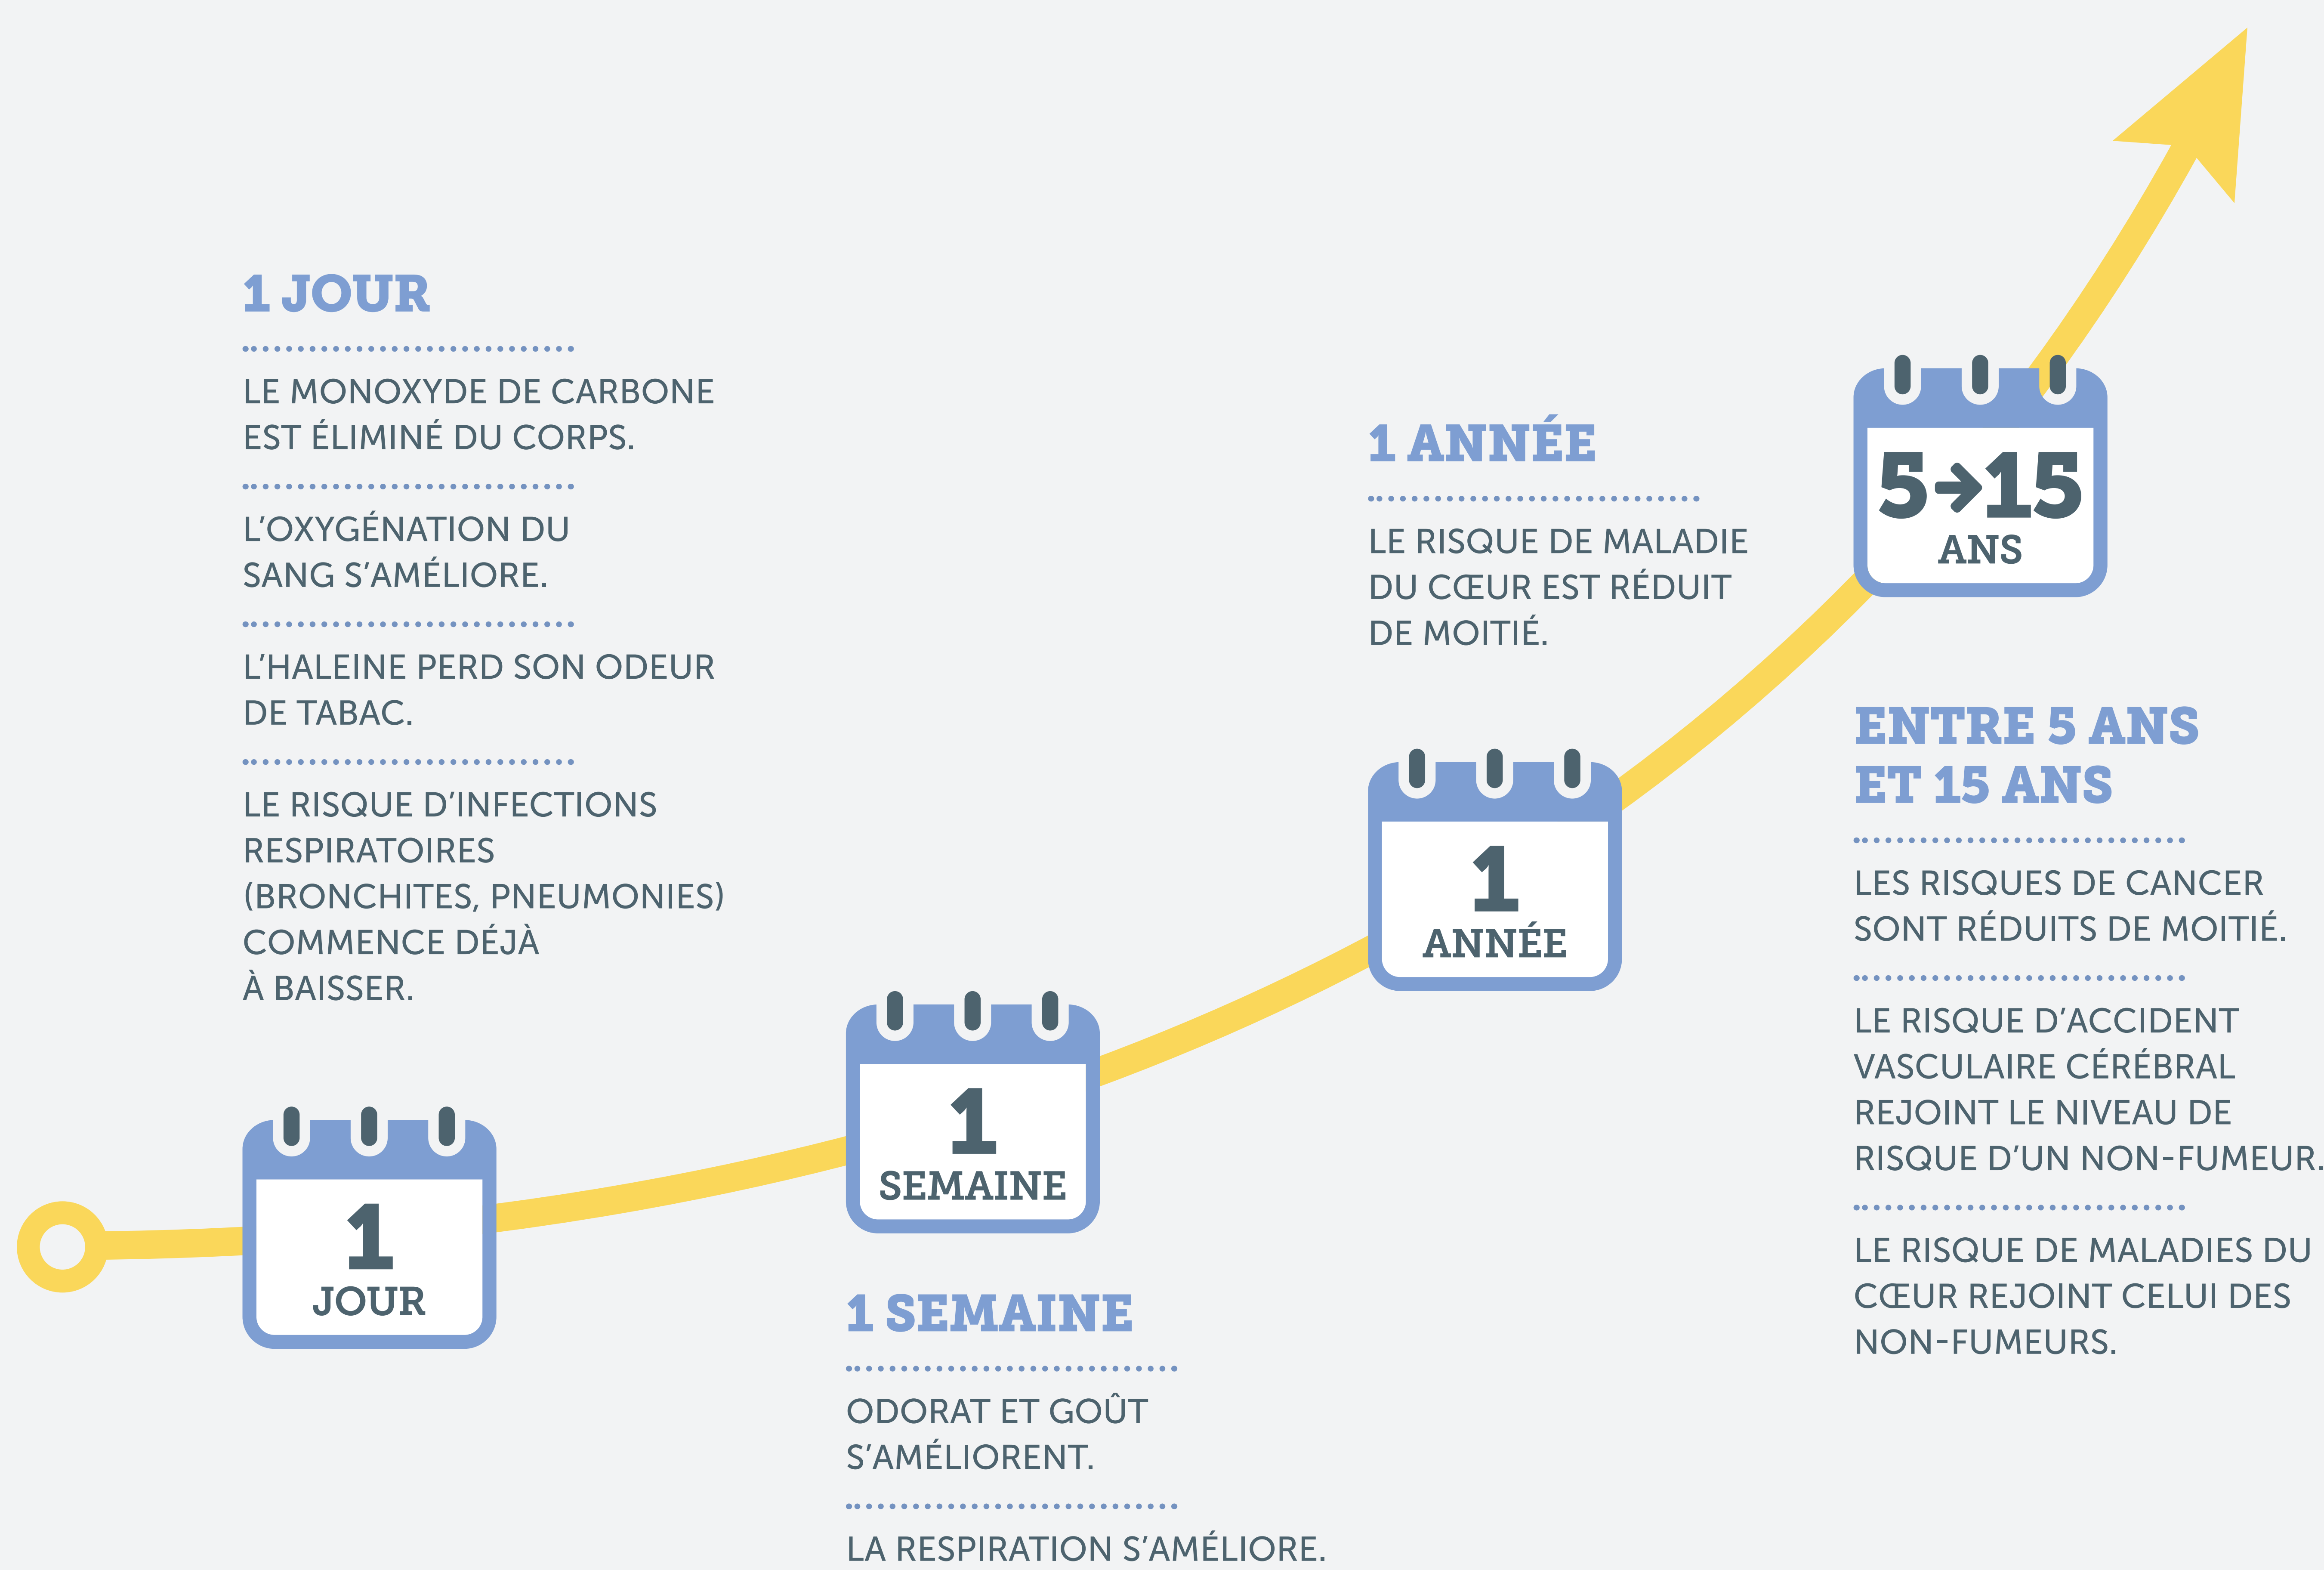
1 JOUR

LE MONOXYDE DE CARBONE EST ÉLIMINÉ DU CORPS.

L'OXYGÉNATION DU SANG S'AMÉLIORE.

L'HALEINE PERD SON ODEUR DE TABAC.

LE RISQUE D'INFECTIONS RESPIRATOIRES (BRONCHITES, PNEUMONIES) COMMENCE DÉJÀ À BAISSER.

1 JOUR

1 SEMAINE

1 SEMAINE

ODORAT ET GOÛT S'AMÉLIORENT.

LA RESPIRATION S'AMÉLIORE.

1 ANNÉE

LE RISQUE DE MALADIE DU CŒUR EST RÉDUIT DE MOITIÉ.

1 ANNÉE

5→15 ANS

ENTRE 5 ANS ET 15 ANS

LES RISQUES DE CANCER SONT RÉDUITS DE MOITIÉ.

LE RISQUE D'ACCIDENT VASCULAIRE CÉRÉBRAL REJOINT LE NIVEAU DE RISQUE D'UN NON-FUMEUR.

LE RISQUE DE MALADIES DU CŒUR REJOINT CELUI DES NON-FUMEURS.